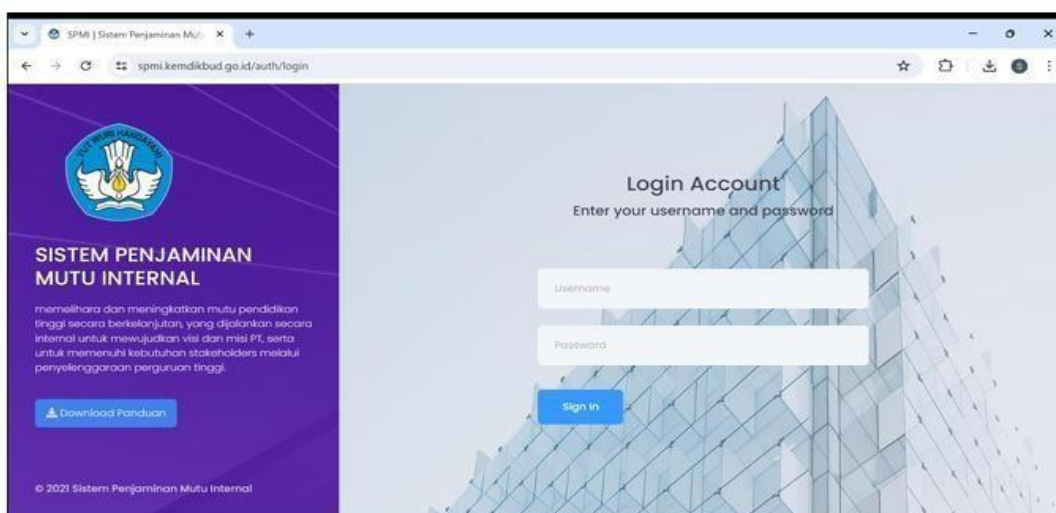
SPMI | Sistem Penjaminan Mu

spmi.kemdikbud.go.id/auth/login

TUT WURI HANDAYANI

SISTEM PENJAMINAN MUTU INTERNAL

memelihara dan meningkatkan mutu pendidikan tinggi secara berkelanjutan, yang dijalankan secara internal untuk mewujudkan visi dan misi PT, serta untuk memenuhi kebutuhan stakeholders melalui penyelenggaraan perguruan tinggi.

Download Panduan

© 2021 Sistem Penjaminan Mutu Internal

Login Account

Enter your username and password

Username

Password

Sign In